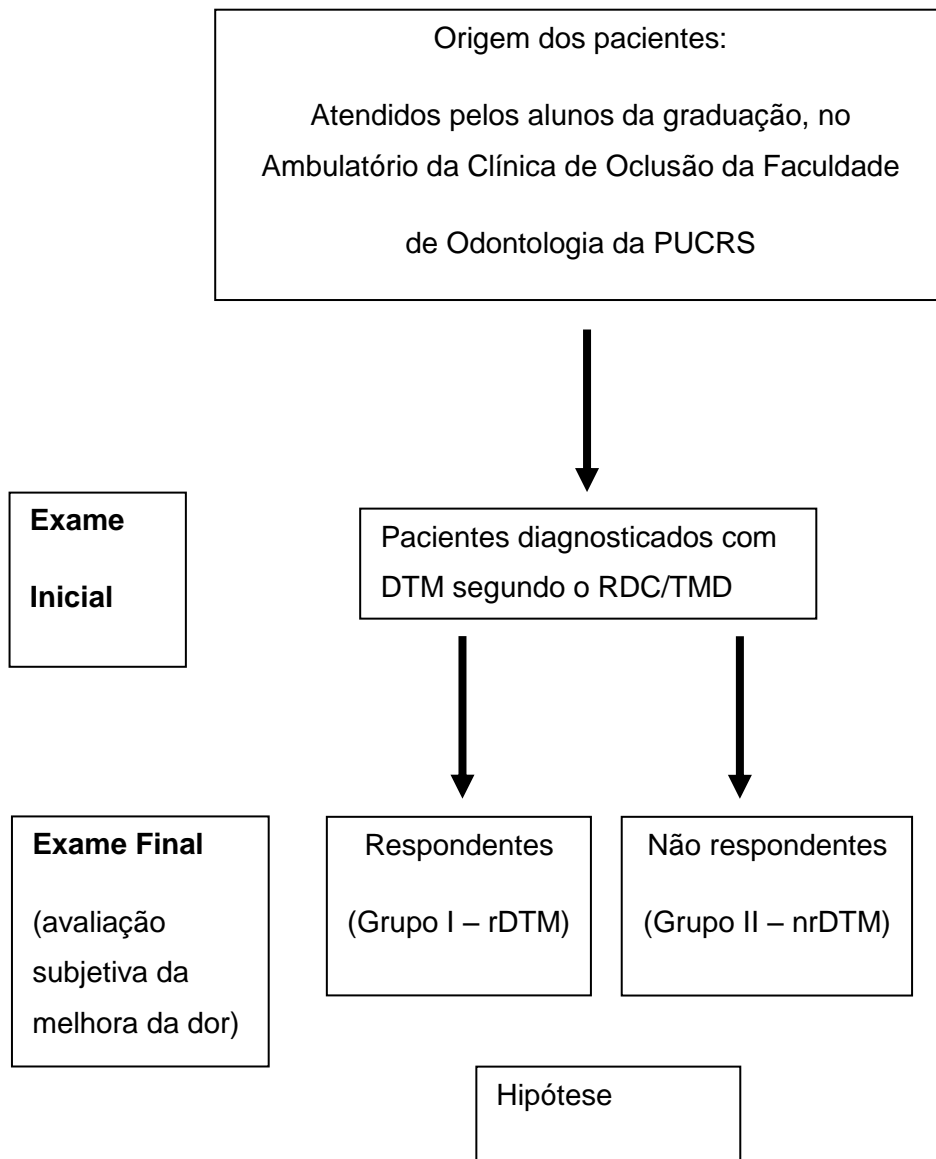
Origem dos pacientes:

Atendidos pelos alunos da graduação, no Ambulatório da Clínica de Oclusão da Faculdade de Odontologia da PUCRS

**Exame Inicial**

Pacientes diagnosticados com DTM segundo o RDC/TMD

**Exame Final**

(avaliação subjetiva da melhora da dor)

Respondentes

(Grupo I – rDTM)

Não respondentes

(Grupo II – nrDTM)

Hipótese